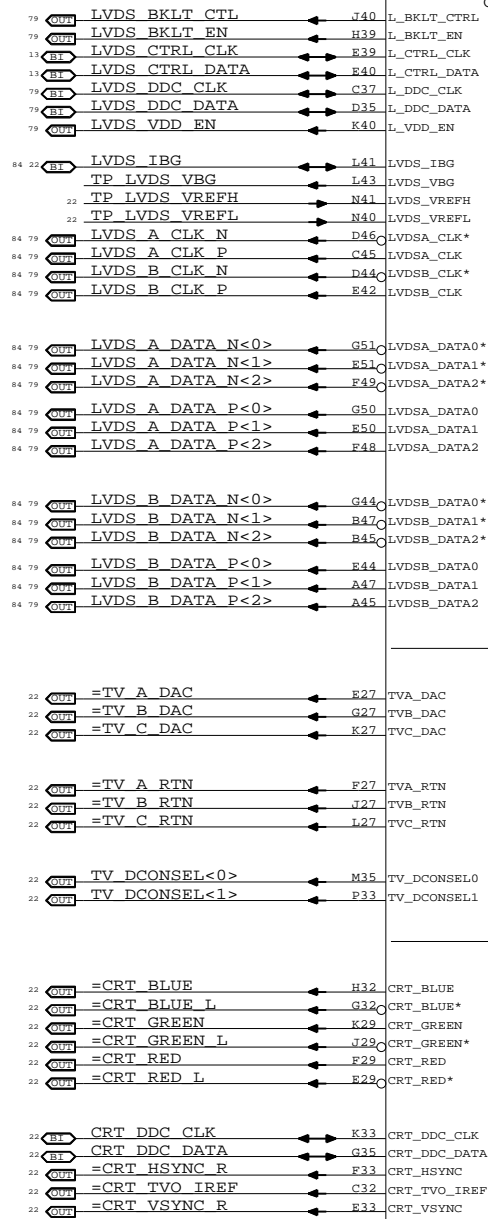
79 OUT LVDS_BKLT_CTL J40 L_BKLT_CTRL
79 OUT LVDS_BKLT_EN H39 L_BKLT_EN
13 BI LVDS_CTRL_CLK E39 L_CTRL_CLK
13 BI LVDS_CTRL_DATA E40 L_CTRL_DATA
79 BI LVDS_DDC_CLK C37 L_DDC_CLK
79 BI LVDS_DDC_DATA D35 L_DDC_DATA
79 OUT LVDS_VDD_EN K40 L_VDD_EN

84 22 BI LVDS_IBG L41 LVDS_IBG
TP_LVDS_VBG L43 LVDS_VBG
22 TP_LVDS_VREFH N41 LVDS_VREFH
22 TP_LVDS_VREFL N40 LVDS_VREFL
84 79 OUT LVDS_A_CLK_N D46 LVDSA_CLK*
84 79 OUT LVDS_A_CLK_P C45 LVDSA_CLK
84 79 OUT LVDS_B_CLK_N D44 LVDSB_CLK*
84 79 OUT LVDS_B_CLK_P E42 LVDSB_CLK

84 79 OUT LVDS_A_DATA_N<0> G51 LVDSA_DATA0*
84 79 OUT LVDS_A_DATA_N<1> E51 LVDSA_DATA1*
84 79 OUT LVDS_A_DATA_N<2> F49 LVDSA_DATA2*
84 79 OUT LVDS_A_DATA_P<0> G50 LVDSA_DATA0
84 79 OUT LVDS_A_DATA_P<1> E50 LVDSA_DATA1
84 79 OUT LVDS_A_DATA_P<2> F48 LVDSA_DATA2

84 79 OUT LVDS_B_DATA_N<0> G44 LVDSB_DATA0*
84 79 OUT LVDS_B_DATA_N<1> B47 LVDSB_DATA1*
84 79 OUT LVDS_B_DATA_N<2> B45 LVDSB_DATA2*
84 79 OUT LVDS_B_DATA_P<0> E44 LVDSB_DATA0
84 79 OUT LVDS_B_DATA_P<1> A47 LVDSB_DATA1
84 79 OUT LVDS_B_DATA_P<2> A45 LVDSB_DATA2

22 OUT =TV_A_DAC E27 TVA_DAC
22 OUT =TV_B_DAC G27 TVB_DAC
22 OUT =TV_C_DAC K27 TVC_DAC

22 OUT =TV_A_RTN F27 TVA_RTN
22 OUT =TV_B_RTN J27 TVB_RTN
22 OUT =TV_C_RTN L27 TVC_RTN

22 OUT TV_DCONSEL<0> M35 TV_DCONSEL0
22 OUT TV_DCONSEL<1> P33 TV_DCONSEL1

22 OUT =CRT_BLUE H32 CRT_BLUE
22 OUT =CRT_BLUE_L G32 CRT_BLUE*
22 OUT =CRT_GREEN K29 CRT_GREEN
22 OUT =CRT_GREEN_L J29 CRT_GREEN*
22 OUT =CRT_RED F29 CRT_RED
22 OUT =CRT_RED_L E29 CRT_RED*

22 BI CRT_DDC_CLK K33 CRT_DDC_CLK
22 BI CRT_DDC_DATA G35 CRT_DDC_DATA
22 OUT =CRT_HSYNC_R F33 CRT_HSYNC
22 OUT =CRT_TVO_IREF C32 CRT_TVO_IREF
22 OUT =CRT_VSYNC_R E33 CRT_VSYNC